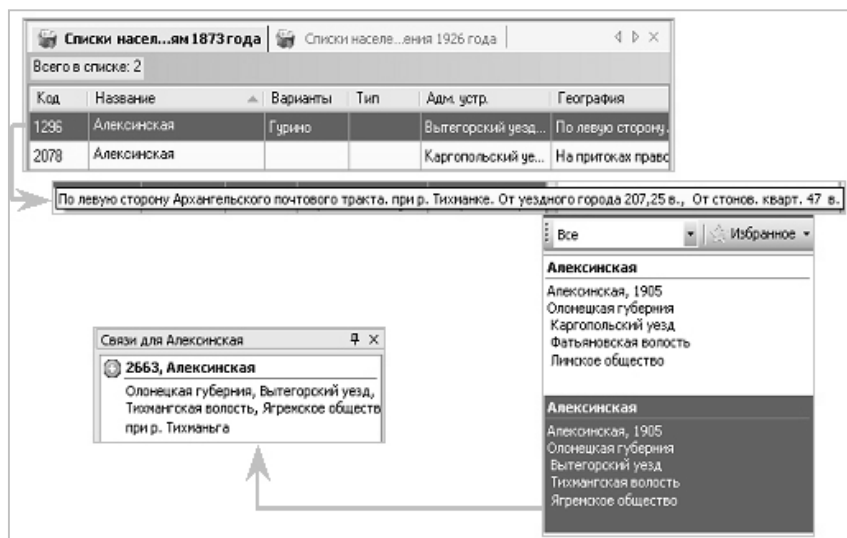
Списки насел...ям 1873 года | Списки населе...ения 1926 года

Всего в списке: 2

| Код | Название | Варианты | Тип | Адм. устр. | География |
|---|---|---|---|---|---|
| 1296 | Алексинская | Гурино | | Вытегорский уезд... | По левую сторону... |
| 2078 | Алексинская | | | Каргопольский уе... | На притоках право |

По левую сторону Архангельского почтового тракта. при р. Тихманке. От уездного города 207,25 в., От стонов. кварт. 47 в.

Все | Избранное

Алексинская

Алексинская, 1905
Олонецкая губерния
Каргопольский уезд
Фатьяновская волость
Лимское общество

Алексинская

Алексинская, 1905
Олонецкая губерния
Вытегорский уезд
Тихмангская волость
Ягремское общество

Связи для Алексинская

2663, Алексинская

Олонецкая губерния, Вытегорский уезд, Тихмангская волость, Ягремское обществ при р. Тихманьга